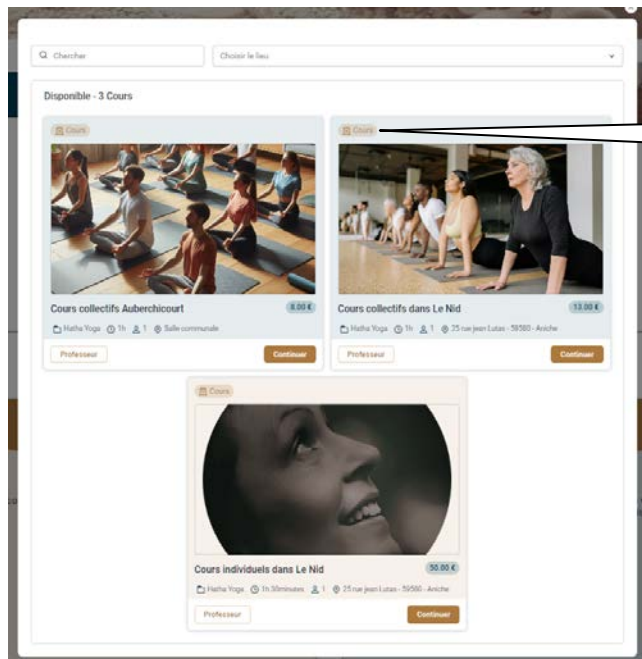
Chercher

Choisir le lieu

Disponible - 3 Cours

Cours

Cours collectifs Auberchicourt

8.00 €

Hatha Yoga 1h 1 Salle communale

Professeur

Continuer

Cours

Cours collectifs dans Le Nid

13.00 €

Hatha Yoga 1h 1 25 rue jean Lutas - 59580 - Aniche

Professeur

Continuer

Cours

Cours individuels dans Le Nid

50.00 €

Hatha Yoga 1h 30minutes 1 25 rue jean Lutas - 59580 - Aniche

Professeur

Continuer